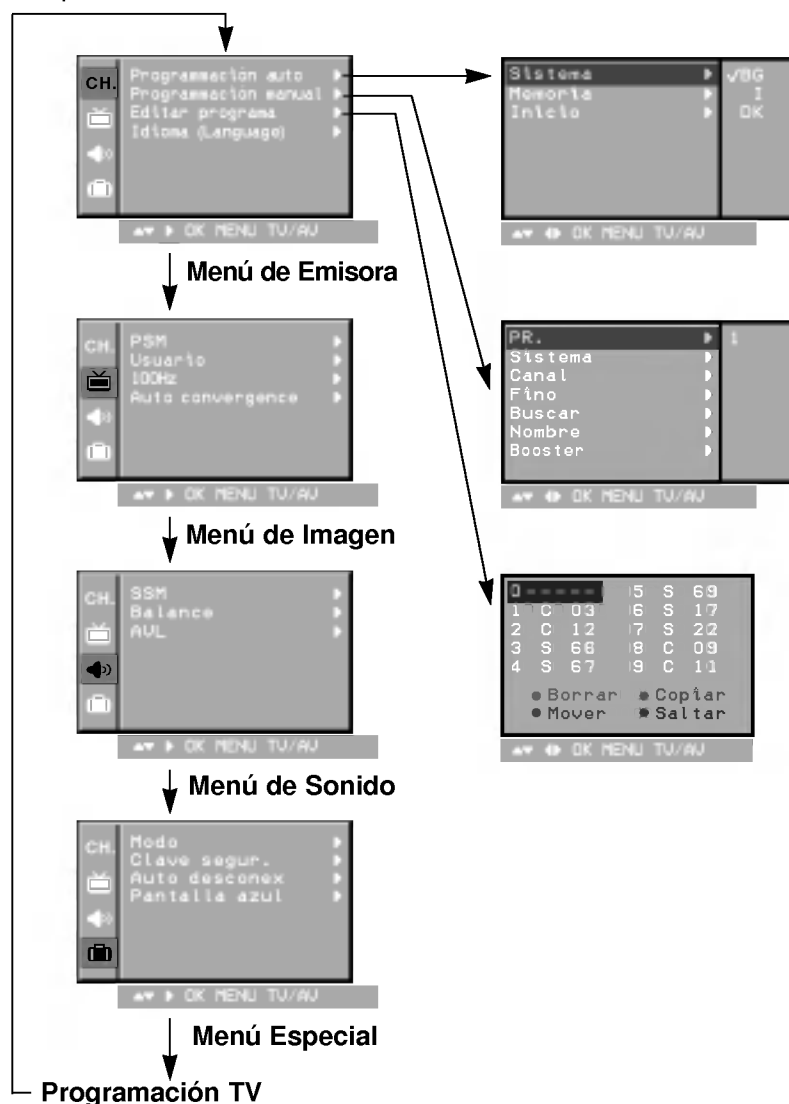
CH.
Programacion auto
Programacion manual
Editar programa
Idioma (Language)

▲▼ ▶ OK MENU TV/AV

Sistema
Memoria
Inicio

√BG
I
DK

▲▼ ◀▶ OK MENU TV/AV

Menú de Emisora

CH.
PSM
Usuario
100Hz
Auto convergence

▲▼ ▶ OK MENU TV/AV

PR.
Sistema
Canal
Fino
Buscar
Nombre
Booster

1

▲▼ ◀▶ OK MENU TV/AV

Menú de Imagen

CH.
SSM
Balance
AVL

▲▼ ▶ OK MENU TV/AV

| | | | | | |
|---|---|---|---|---|---|
| 0 | - - - - | | 5 | S | 69 |
| 1 | C | 03 | 6 | S | 17 |
| 2 | C | 12 | 7 | S | 22 |
| 3 | S | 66 | 8 | C | 09 |
| 4 | S | 67 | 9 | C | 11 |

● Borrar ● Copiar
● Mover ● Saltar

▲▼ ◀▶ OK MENU TV/AV

Menú de Sonido

CH.
Modo
Clave segur.
Auto desconex
Pantalla azul

▲▼ ▶ OK MENU TV/AV

Menú Especial

Programación TV